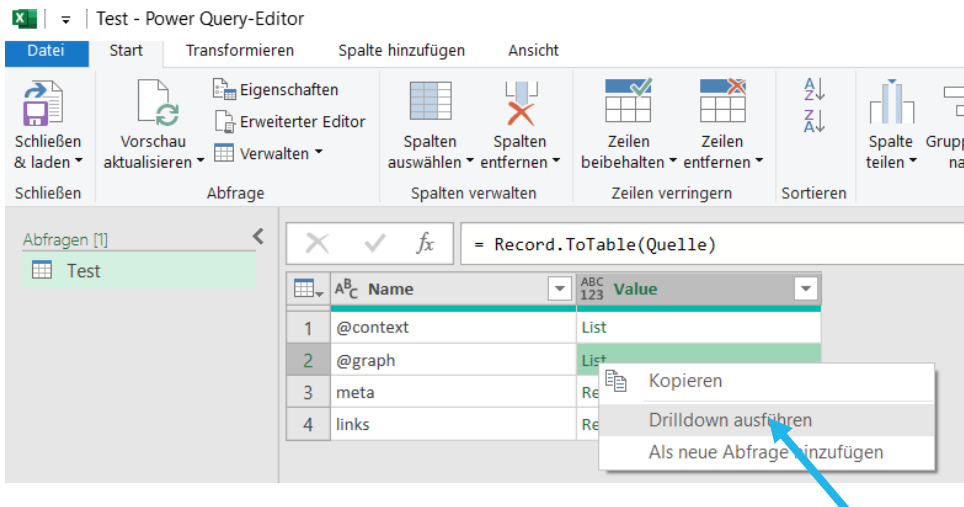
Test - Power Query-Editor

Datei | Start | Transformieren | Spalte hinzufügen | Ansicht

Schließen & laden
Schließen

Vorschau aktualisieren
Eigenschaften
Erweiterter Editor
Verwalten
Abfrage

Spalten auswählen
Spalten entfernen
Spalten verwalten

Zeilen beibehalten
Zeilen entfernen
Zeilen verringern

Sortieren

Spalte teilen
Grupp na

Abfragen [1]
Test

= Record.ToTable(Quelle)

| | $A^B_C$ Name | ABC 123 Value |
|---|---|---|
| 1 | @context | List |
| 2 | @graph | List |
| 3 | meta | Re |
| 4 | links | Re |

Kopieren
Drilldown ausführen
Als neue Abfrage hinzufügen